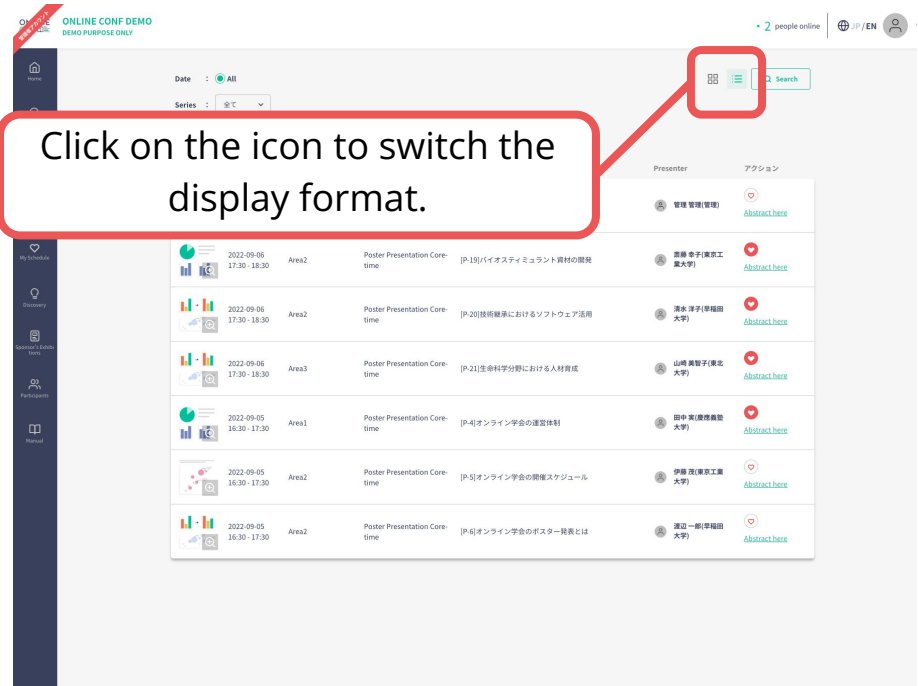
ON E
管理者アカウント

ONLINE CONF DEMO
DEMO PURPOSE ONLY

• 2 people online
JP / EN

Home
My Schedule
Discovery
Sponsor's Exhibitions
Participants
Manual

Date : All
Series : 全て

Search

Click on the icon to switch the display format.

Presenter
アクション

管理 管理(管理)
Abstract here

| 2022-09-06 17:30 - 18:30 | Area2 | Poster Presentation Core-time | [P-19]バイオスティミュラント資材の開発 | 斎藤 幸子(東京工業大学) | Abstract here |
|---|---|---|---|---|---|
| 2022-09-06 17:30 - 18:30 | Area2 | Poster Presentation Core-time | [P-20]技術継承におけるソフトウェア活用 | 清水 洋子(早稲田大学) | Abstract here |
| 2022-09-06 17:30 - 18:30 | Area3 | Poster Presentation Core-time | [P-21]生命科学分野における人材育成 | 山崎 美智子(東北大学) | Abstract here |
| 2022-09-05 16:30 - 17:30 | Area1 | Poster Presentation Core-time | [P-4]オンライン学会の運営体制 | 田中 実(慶應義塾大学) | Abstract here |
| 2022-09-05 16:30 - 17:30 | Area2 | Poster Presentation Core-time | [P-5]オンライン学会の開催スケジュール | 伊藤 茂(東京工業大学) | Abstract here |
| 2022-09-05 16:30 - 17:30 | Area2 | Poster Presentation Core-time | [P-6]オンライン学会のポスター発表とは | 渡辺 一郎(早稲田大学) | Abstract here |